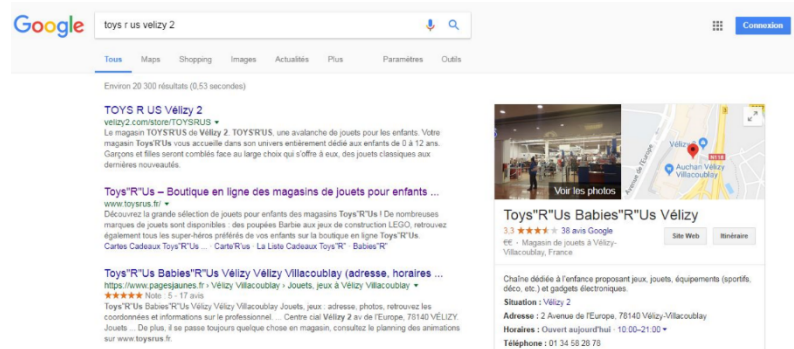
Google

toys r us velizy 2

Connexion

Tous Maps Shopping Images Actualités Plus Paramètres Outils

Environ 20 300 résultats (0,53 secondes)

TOYS R US Vélizy 2
velizy2.com/store/TOYSRUS ▾
Le magasin TOYS'R'US de Vélizy 2. TOYS'R'US, une avalanche de jouets pour les enfants. Votre magasin Toys'R'Us vous accueille dans son univers entièrement dédié aux enfants de 0 à 12 ans. Garçons et filles seront comblés face au large choix qu's'offre à eux, des jouets classiques aux dernières nouveautés.

Toys"R"Us – Boutique en ligne des magasins de jouets pour enfants ...
www.toysrus.fr/ ▾
Découvrez la grande sélection de jouets pour enfants des magasins Toys"R"Us ! De nombreuses marques de jouets sont disponibles : des poupées Barbie aux jeux de construction LEGO, retrouvez également tous vos super-héros préférés de vos enfants sur la boutique en ligne Toys"R"Us.
Cartes Cadeaux Toys"R"Us · Carte'R'us · La Liste Cadeaux Toys"R" · Babies"R"

Toys"R"Us Babies"R"Us Vélizy Vélizy Villacoublay (adresse, horaires ...
https://www.pagesjaunes.fr › Vélizy Villacoublay › Jouets, jeux à Vélizy Villacoublay ▾
★★★★★ Note : 5 - 17 avis
Toys"R"Us Babies"R"Us Vélizy Vélizy Villacoublay Jouets, jeux : adresse, photos, retrouvez les coordonnées et informations sur le professionnel. ... Centre cial Vélizy 2 av de l'Europe, 78140 VÉLIZY. Jouets ... De plus, il se passe toujours quelque chose en magasin, consultez le planning des animations sur www.toysrus.fr.

Vélizy
Auchan Vélizy Villacoublay
Avenue de l'Europe
N118

Voir les photos

Toys"R"Us Babies"R"Us Vélizy
3,3 ★★★★ 38 avis Google
€€ · Magasin de jouets à Vélizy-Villacoublay, France
Site Web Itinéraire

Chaîne dédiée à l'enfance proposant jeux, jouets, équipements (sportifs, déco, etc.) et gadgets électroniques.

Situation : Vélizy 2
Adresse : 2 Avenue de l'Europe, 78140 Vélizy-Villacoublay
Horaires : Ouvert aujourd'hui · 10:00–21:00 ▾
Téléphone : 01 34 58 28 78